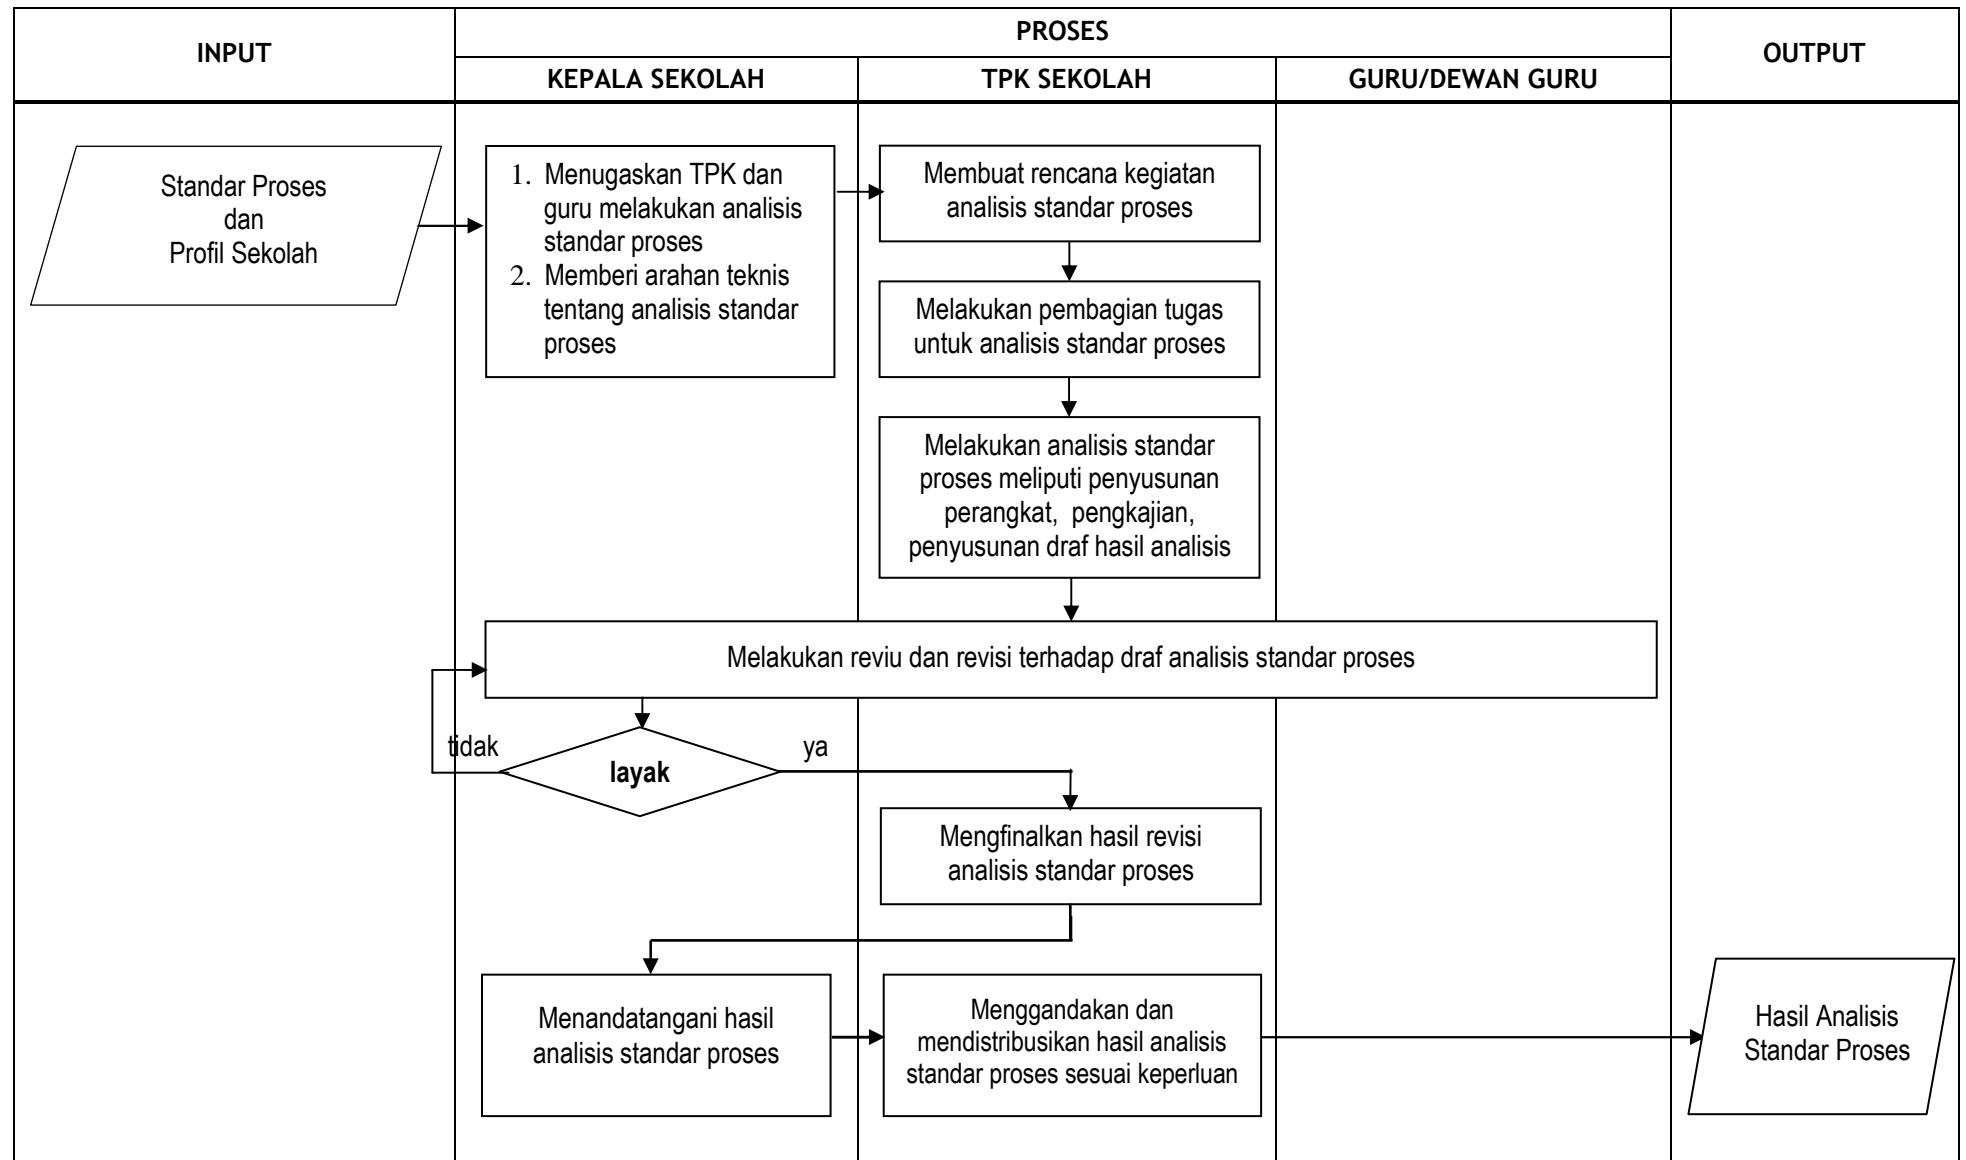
INPUT

PROSES

KEPALA SEKOLAH

TPK SEKOLAH

GURU/DEWAN GURU

OUTPUT

Standar Proses dan Profil Sekolah

1. Menugaskan TPK dan guru melakukan analisis standar proses
2. Memberi arahan teknis tentang analisis standar proses

Membuat rencana kegiatan analisis standar proses

Melakukan pembagian tugas untuk analisis standar proses

Melakukan analisis standar proses meliputi penyusunan perangkat, pengkajian, penyusunan draf hasil analisis

Melakukan reviu dan revisi terhadap draf analisis standar proses

tidak

layak

ya

Mengfinalkan hasil revisi analisis standar proses

Menandatangani hasil analisis standar proses

Menggandakan dan mendistribusikan hasil analisis standar proses sesuai keperluan

Hasil Analisis Standar Proses